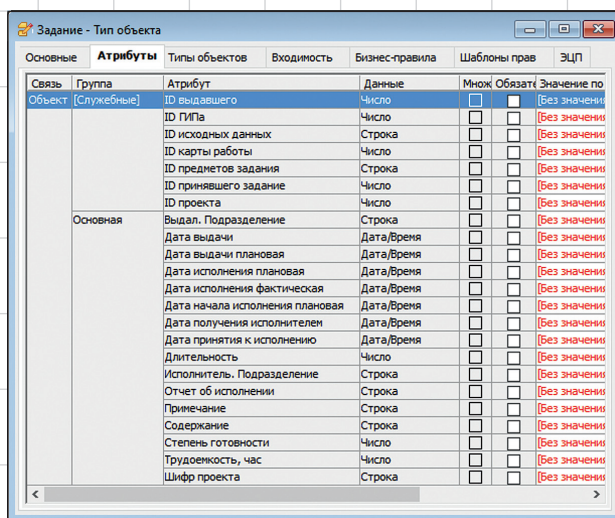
Задание - Тип объекта

Основные | Атрибуты | Типы объектов | Входимость | Бизнес-правила | Шаблоны прав | ЭЦП

| Связь | Группа | Атрибут | Данные | Множ | Обязате | Значение по |
|---|---|---|---|---|---|---|
| Объект | [Служебные] | ID выдавшего | Число | | | [Без значени |
| | | ID ГИПа | Число | | | [Без значени |
| | | ID исходных данных | Строка | | | [Без значени |
| | | ID карты работы | Число | | | [Без значени |
| | | ID предметов задания | Строка | | | [Без значени |
| | | ID принявшего задание | Число | | | [Без значени |
| | | ID проекта | Число | | | [Без значени |
| | Основная | Выдал. Подразделение | Строка | | | [Без значени |
| | | Дата выдачи | Дата/Время | | | [Без значени |
| | | Дата выдачи плановая | Дата/Время | | | [Без значени |
| | | Дата исполнения плановая | Дата/Время | | | [Без значени |
| | | Дата исполнения фактическая | Дата/Время | | | [Без значени |
| | | Дата начала исполнения плановая | Дата/Время | | | [Без значени |
| | | Дата получения исполнителем | Дата/Время | | | [Без значени |
| | | Дата принятия к исполнению | Дата/Время | | | [Без значени |
| | | Длительность | Число | | | [Без значени |
| | | Исполнитель. Подразделение | Строка | | | [Без значени |
| | | Отчет об исполнении | Строка | | | [Без значени |
| | | Примечание | Строка | | | [Без значени |
| | | Содержание | Строка | | | [Без значени |
| | | Степень готовности | Число | | | [Без значени |
| | | Трудоемкость, час | Число | | | [Без значени |
| | | Шифр проекта | Строка | | | [Без значени |